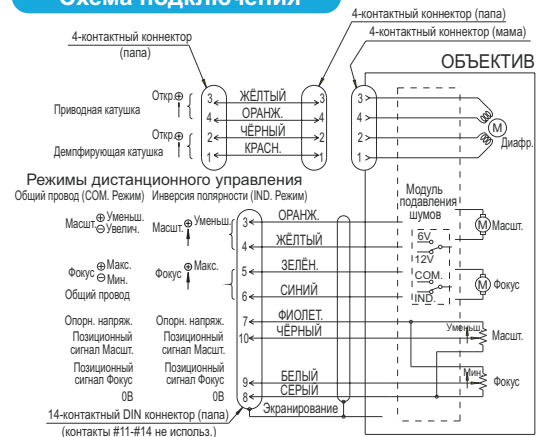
Схема подключения

4-контактный коннектор (папа)
4-контактный коннектор (мама)

4-контактный коннектор (папа)

ОБЪЕКТИВ

Откр.⊕
Приводная катушка
Откр.⊕
Демпфирующая катушка

3 ЖЁЛТЫЙ 3
4 ОРАНЖ. 4
2 ЧЁРНЫЙ 2
1 КРАСН. 1

3
4
2
1
M
Диафр.

Режимы дистанционного управления
Общий провод (COM. Режим) Инверсия полярности (IND. Режим)

Масшт.⊕Уменьш. ⊖Увелич.
Масшт.⊕Уменьш.
Фокус⊕Макс. ⊖Мин.
Фокус⊕Макс.
Общий провод

Опорн. напряж.
Опорн. напряж.
Позиционный сигнал Масшт.
Позиционный сигнал Масшт.
Позиционный сигнал Фокус
Позиционный сигнал Фокус
0В
0В

3 ОРАНЖ.
4 ЖЁЛТЫЙ
5 ЗЕЛЁН.
6 СИНИЙ
7 ФИОЛЕТ.
10 ЧЁРНЫЙ
9 БЕЛЫЙ
8 СЕРЫЙ
Экранирование

Модуль подавления шумов
6V
12V
COM.
IND.
M Масшт.
M Фокус
Уменьш.
Масшт.
Мин.
Фокус

14-контактный DIN коннектор (папа)
(контакты #11-#14 не использ.)